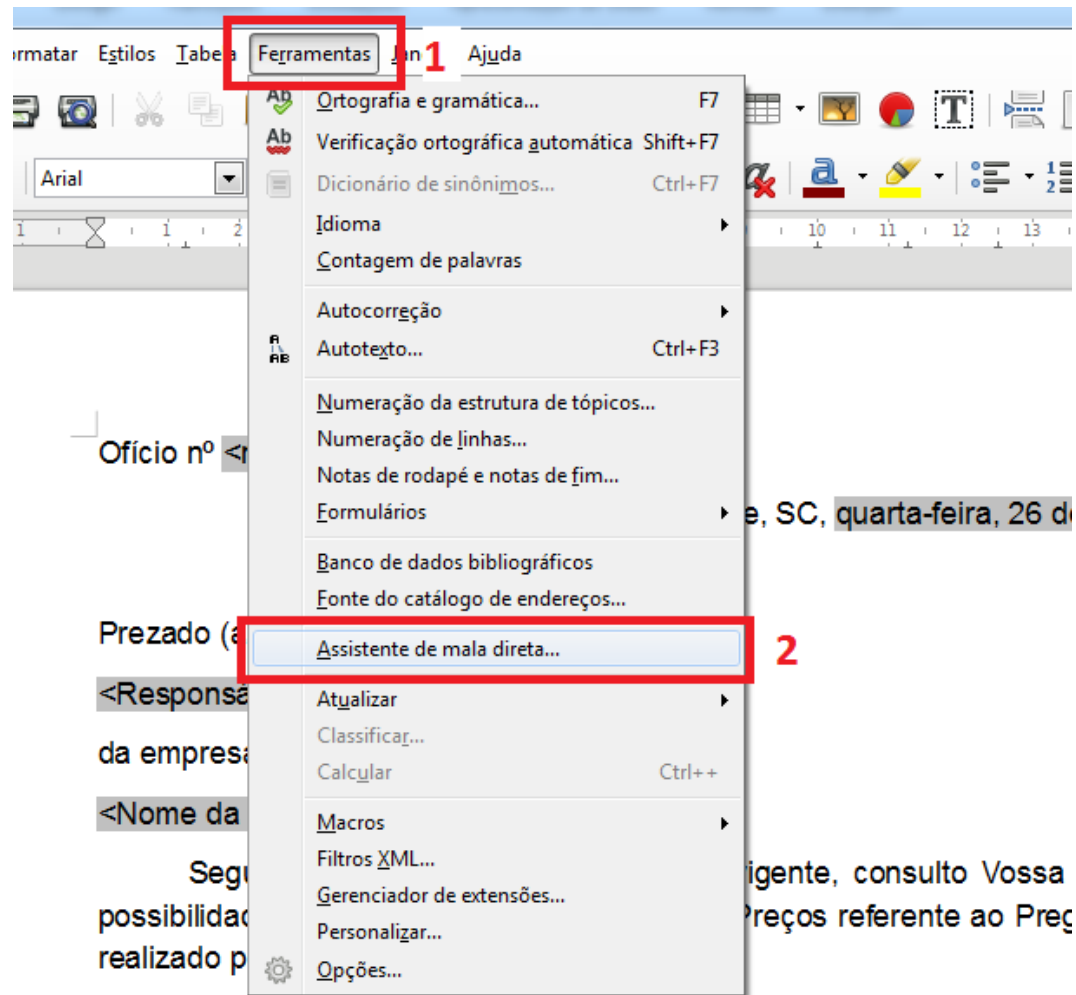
ormatar Estilos Tabela Ferramentas Jan 1 Ajuda

Ortografia e gramática... F7
Verificação ortográfica automática Shift+F7
Dicionário de sinônimos... Ctrl+F7
Idioma
Contagem de palavras
Autocorreção
Autotexto... Ctrl+F3
Numeração da estrutura de tópicos...
Numeração de linhas...
Notas de rodapé e notas de fim...
Formulários
Banco de dados bibliográficos
Fonte do catálogo de endereços...
Assistente de mala direta... 2
Atualizar
Classificar...
Calcular Ctrl++
Macros
Filtros XML...
Gerenciador de extensões...
Personalizar...
Opções...

Arial

1 2 10 11 12 13

Ofício nº <n

e, SC, quarta-feira, 26 de

Prezado (a

<Responsá

da empresa

<Nome da

Segu igente, consulto Vossa
possibilidad Preços referente ao Preg
realizado p